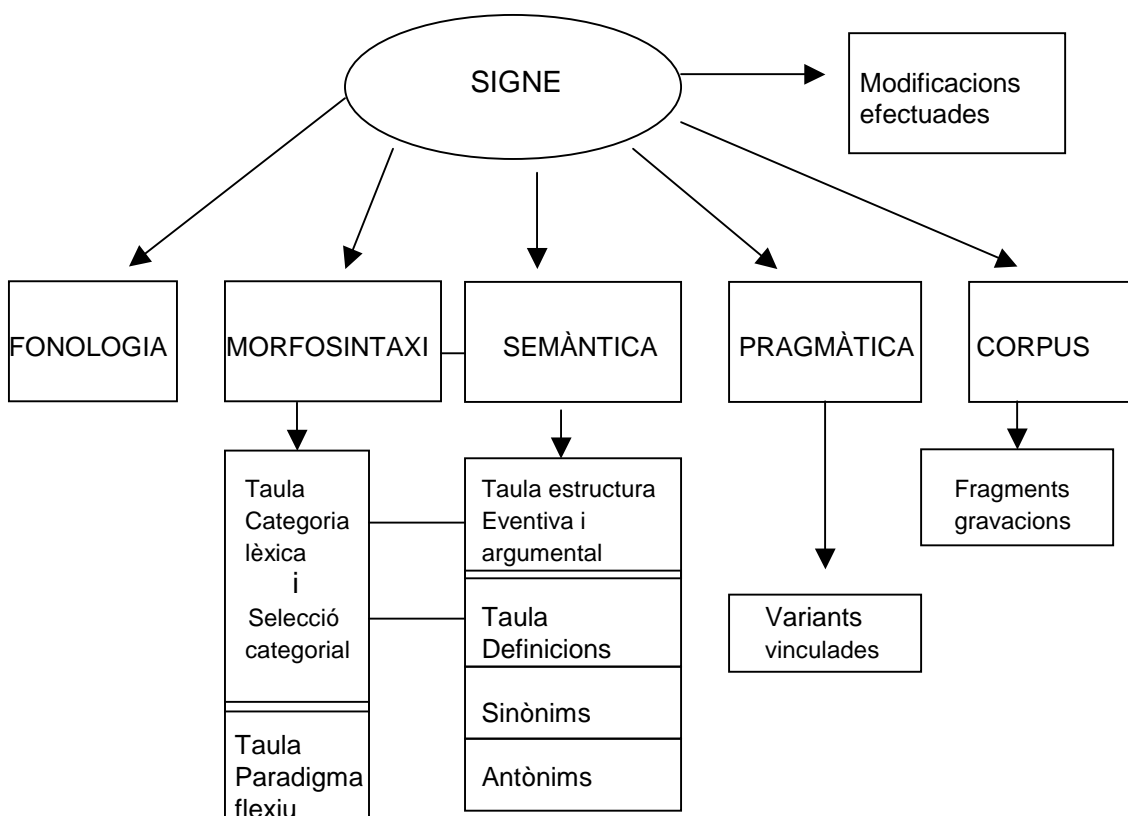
SIGNE

Modificacions efectuades

FONOLOGIA

MORFOSINTAXI

SEMÀNTICA

PRAGMÀTICA

CORPUS

Taula Categoria lèxica i Selecció categorial

Taula Paradigma flexiu

Taula estructura Eventiva i argumental

Taula Definicions

Sinònims

Antònims

Variants vinculades

Fragments gravacions